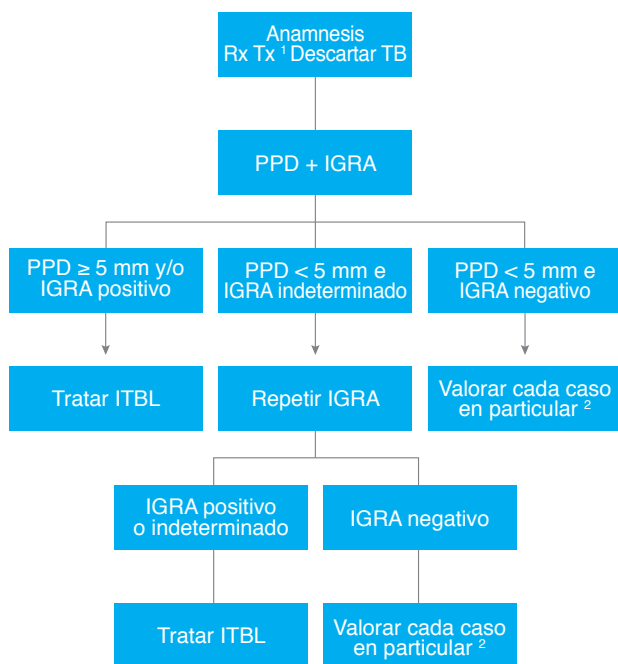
Anamnesis
Rx Tx $^1$ Descartar TB

PPD + IGRA

PPD ≥ 5 mm y/o IGRA positivo

PPD < 5 mm e IGRA indeterminado

PPD < 5 mm e IGRA negativo

Tratar ITBL

Repetir IGRA

Valorar cada caso en particular $^2$

IGRA positivo o indeterminado

IGRA negativo

Tratar ITBL

Valorar cada caso en particular $^2$